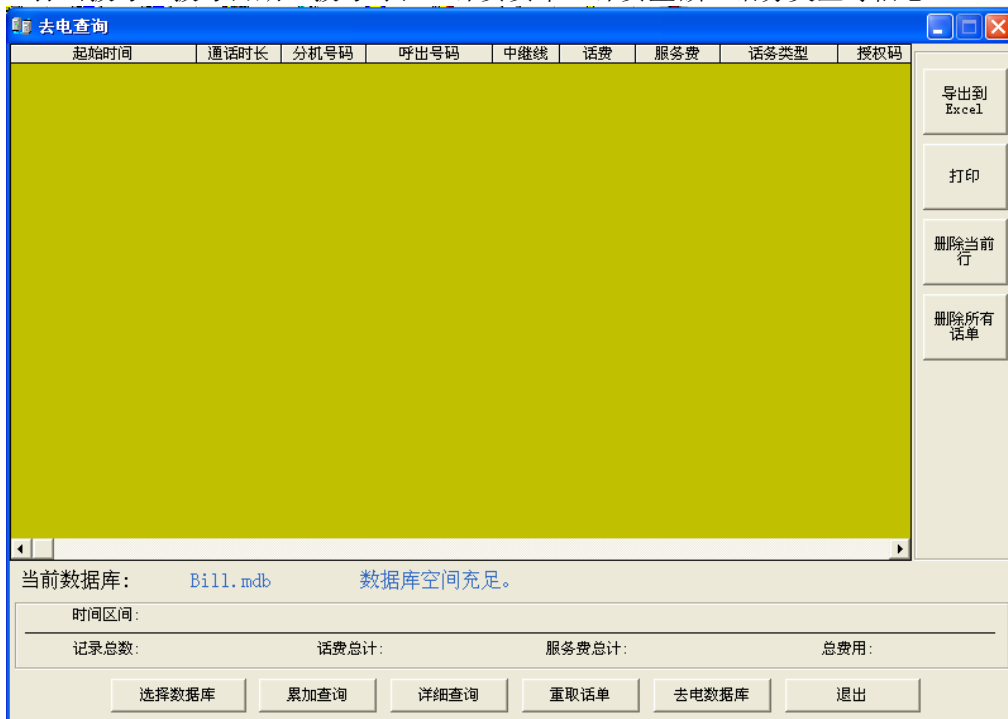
去电查询

| 起始时间 | 通话时长 | 分机号码 | 呼出号码 | 中继线 | 话费 | 服务费 | 话务类型 | 授权码 |
|---|---|---|---|---|---|---|---|---|

导出到 Excel

打印

删除当前行

删除所有话单

当前数据库: Bill.mdb 数据库空间充足。

时间区间:

记录总数: 话费总计: 服务费总计: 总费用:

选择数据库 累加查询 详细查询 重取话单 去电数据库 退出